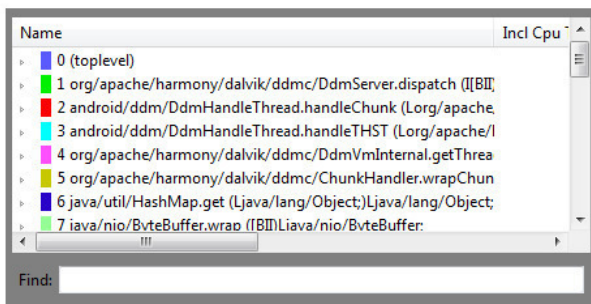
| Name | Incl Cpu |
|---|---|
| 0 (toplevel) | |
| 1 org/apache/harmony/dalvik/ddmc/DdmServer.dispatch (I[BII) | |
| 2 android/ddm/DdmHandleThread.handleChunk (Lorg/apache/ | |
| 3 android/ddm/DdmHandleThread.handleTHST (Lorg/apache/l | |
| 4 org/apache/harmony/dalvik/ddmc/DdmVmInternal.getThrea | |
| 5 org/apache/harmony/dalvik/ddmc/ChunkHandler.wrapChun | |
| 6 java/util/HashMap.get (Ljava/lang/Object;)Ljava/lang/Object; | |
| 7 java/nio/ByteBuffer.wrap ([BII)Ljava/nio/ByteBuffer; | |

Find: